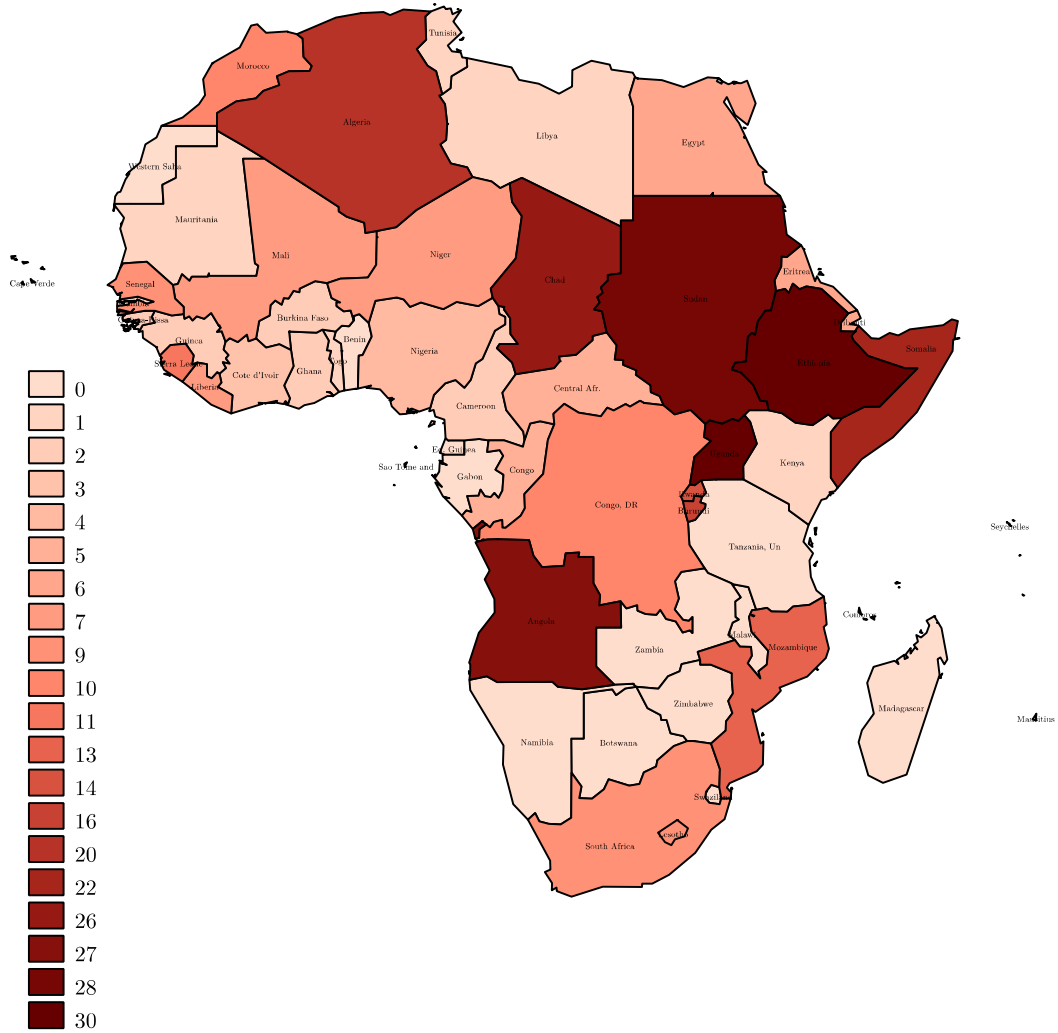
Tunisia
Morocco
Algeria
Libya
Egypt
Western Sahara
Mauritania
Mali
Niger
Chad
Sudan
Eritrea
Djibouti
Somalia
Ethiopia
Cape Verde
Senegal
Gambia
Guinea-Bissau
Guinea
Sierra Leone
Liberia
Cote d'Ivoir
Burkina Faso
Ghana
Togo
Benin
Nigeria
Cameroon
Central Afr.
Eq. Guinea
Sao Tome and
Gabon
Congo
Congo, DR
Uganda
Kenya
Rwanda
Burundi
Tanzania, Un
Seychelles
Comoros
Angola
Zambia
Malawi
Mozambique
Madagascar
Mauritius
Zimbabwe
Namibia
Botswana
Swaziland
Lesotho
South Africa

0
1
2
3
4
5
6
7
9
10
11
13
14
16
20
22
26
27
28
30